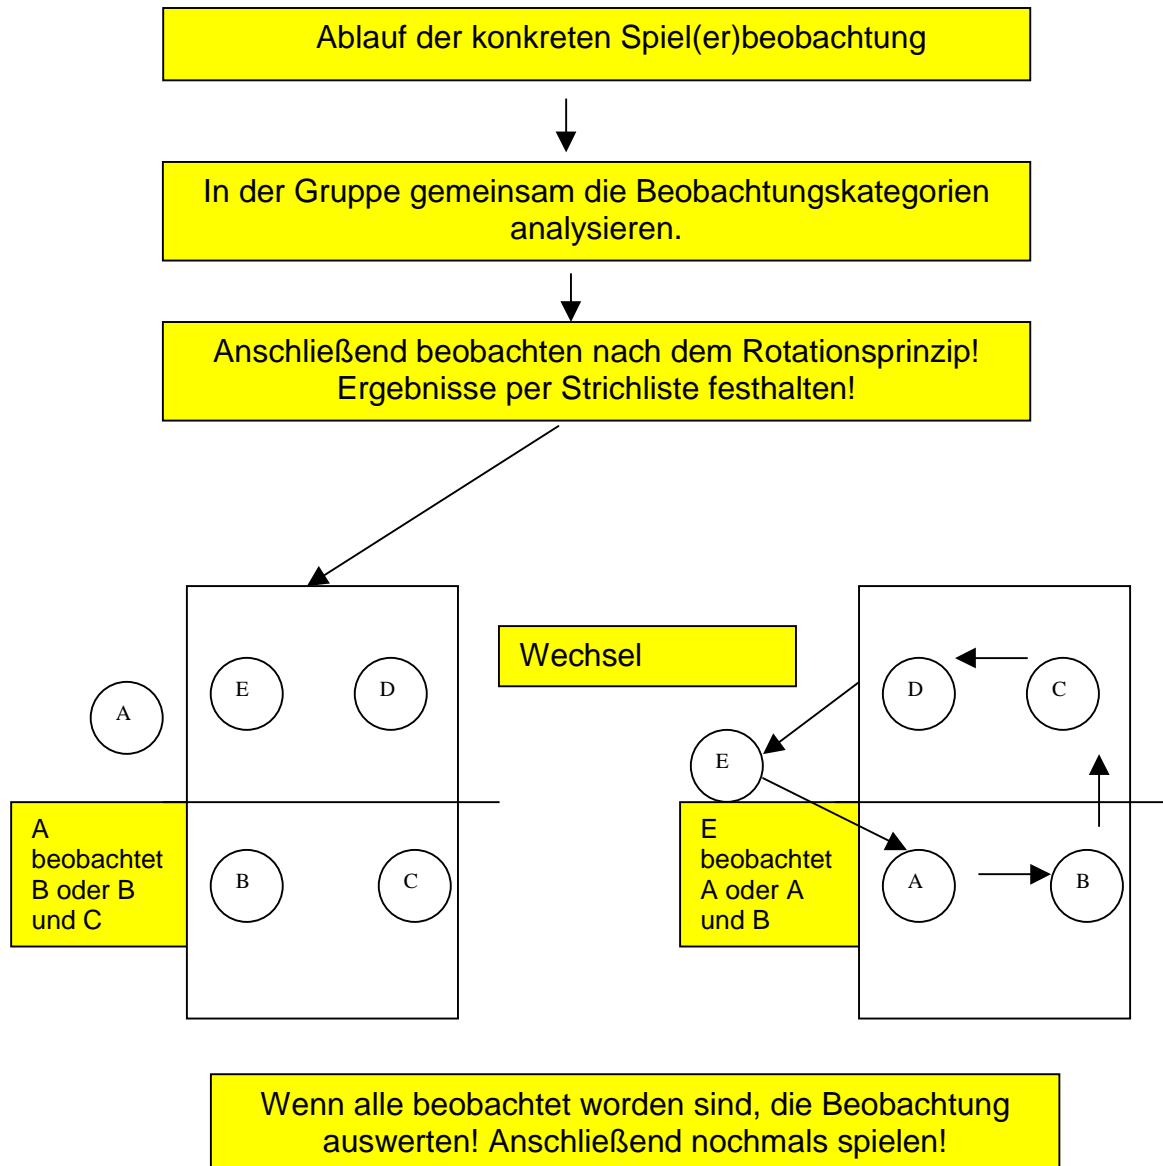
Ablauf der konkreten Spiel(er)beobachtung

In der Gruppe gemeinsam die Beobachtungskategorien analysieren.

Anschließend beobachten nach dem Rotationsprinzip! Ergebnisse per Strichliste festhalten!

A

E

D

B

C

A beobachtet B oder B und C

Wechsel

D

C

E

A

B

E beobachtet A oder A und B

Wenn alle beobachtet worden sind, die Beobachtung auswerten! Anschließend nochmals spielen!